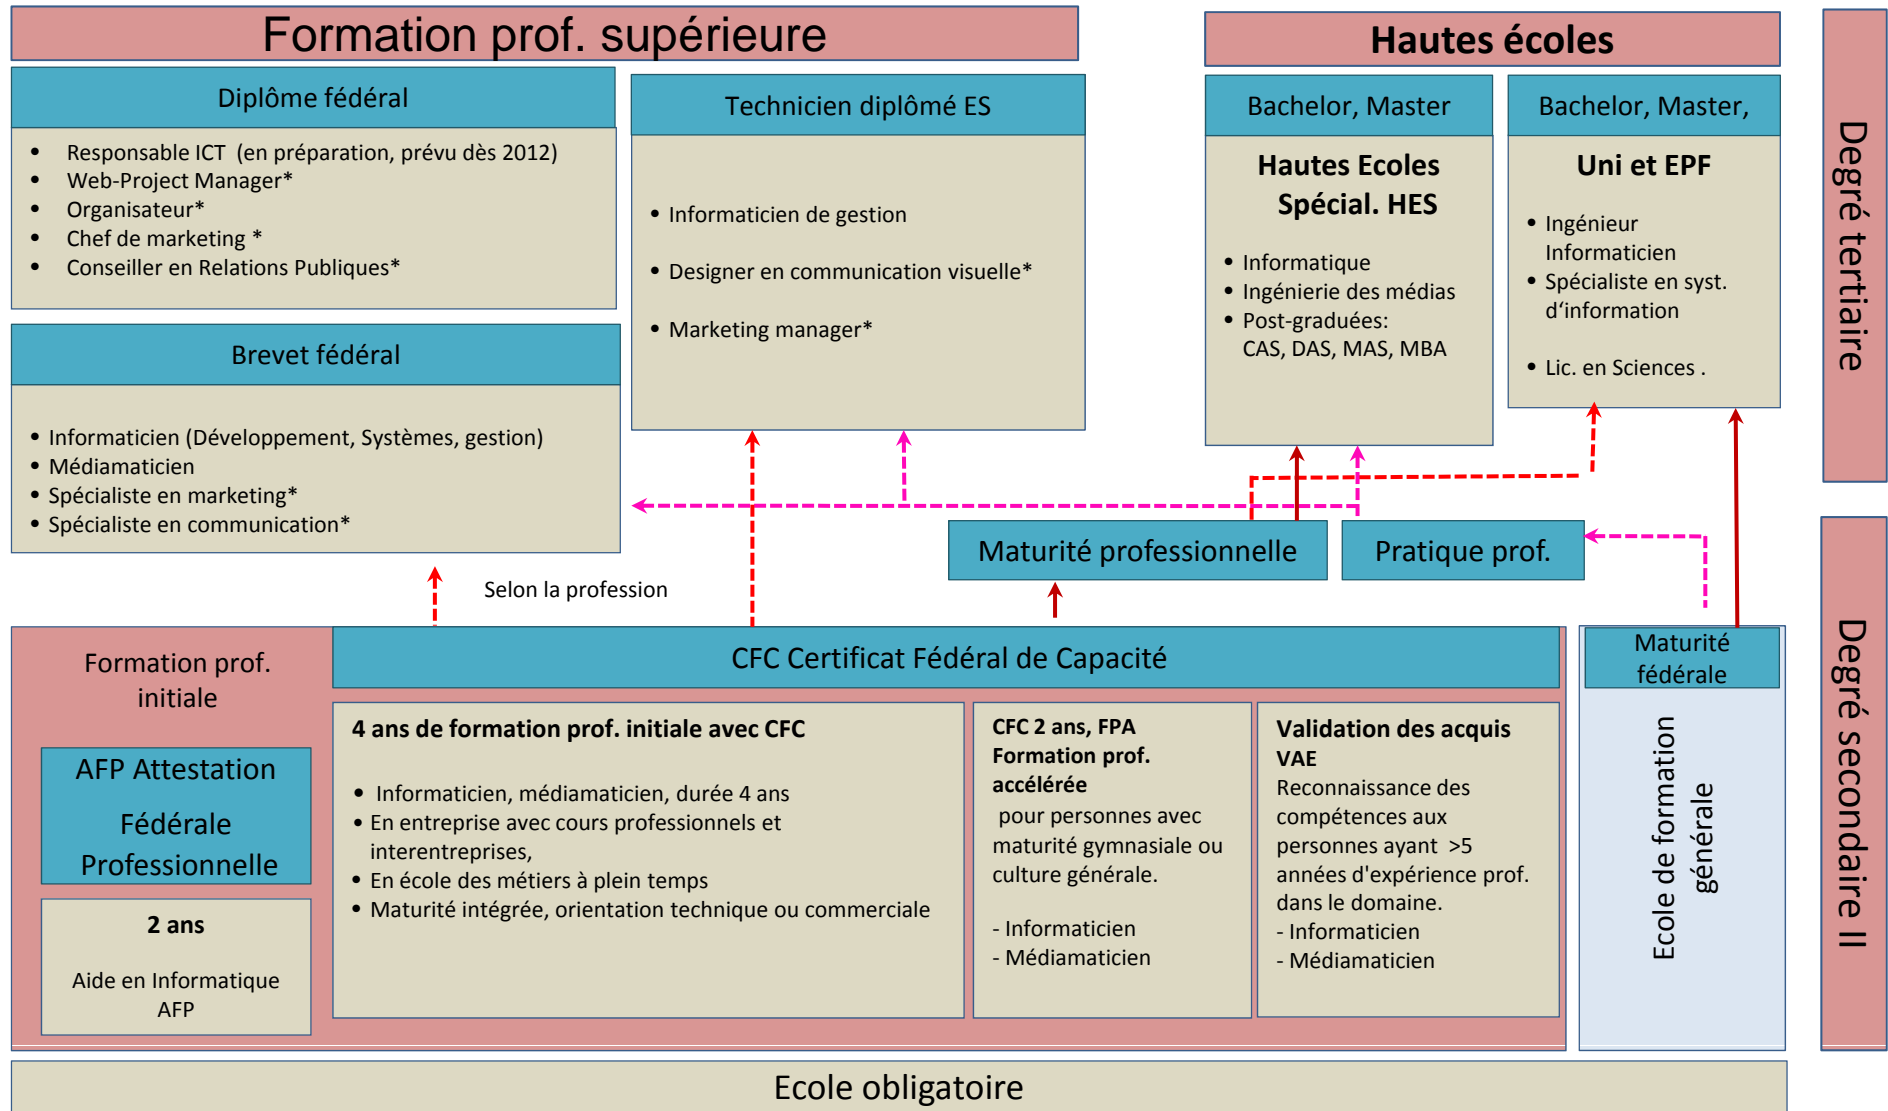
Formation prof. supérieure

Hautes écoles

Diplôme fédéral

- Responsable ICT (en préparation, prévu dès 2012)
- Web-Project Manager*
- Organisateur*
- Chef de marketing *
- Conseiller en Relations Publiques*

Technicien diplômé ES

- Informaticien de gestion
- Designer en communication visuelle*
- Marketing manager*

Bachelor, Master

Hautes Ecoles Spécial. HES

- Informatique
- Ingénierie des médias
- Post-graduées: CAS, DAS, MAS, MBA

Bachelor, Master,

Uni et EPF

- Ingénieur Informaticien
- Spécialiste en syst. d'information
- Lic. en Sciences .

Degré tertiaire

Brevet fédéral

- Informaticien (Développement, Systèmes, gestion)
- Médiamaticien
- Spécialiste en marketing*
- Spécialiste en communication*

Maturité professionnelle

Pratique prof.

Selon la profession

Formation prof. initiale

AFP Attestation Fédérale Professionnelle

2 ans

Aide en Informatique AFP

CFC Certificat Fédéral de Capacité

4 ans de formation prof. initiale avec CFC

- Informaticien, médiamaticien, durée 4 ans
- En entreprise avec cours professionnels et interentreprises,
- En école des métiers à plein temps
- Maturité intégrée, orientation technique ou commerciale

CFC 2 ans, FPA Formation prof. accélérée
pour personnes avec maturité gymnasiale ou culture générale.

- Informaticien
- Médiamaticien

Validation des acquis VAE
Reconnaissance des compétences aux personnes ayant >5 années d'expérience prof. dans le domaine.
- Informaticien
- Médiamaticien

Maturité fédérale

Ecole de formation générale

Degré secondaire II

Ecole obligatoire